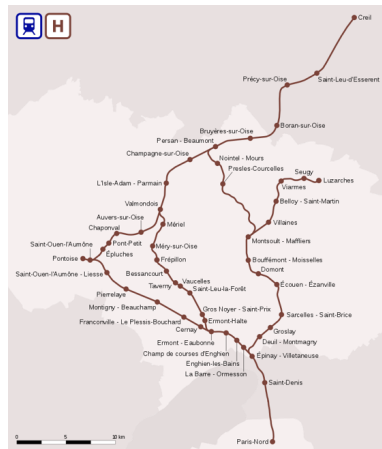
H

Creil

Précy-sur-Oise

Saint-Leu-d'Esserent

Boran-sur-Oise

Bruyères-sur-Oise

Persan - Beaumont

Champagne-sur-Oise

Nointel - Mours

Presles-Courcelles

L'Isle-Adam - Parmain

Seugy

Viarmes

Luzarches

Belloy - Saint-Martin

Valmondois

Villaines

Auvers-sur-Oise

Chaponval

Mériel

Montsoult - Maffliers

Saint-Ouen-l'Aumône

Pont-Petit

Méry-sur-Oise

Bouffémont - Moisselles

Épluches

Frépillon

Domont

Pontoise

Saint-Ouen-l'Aumône - Liesse

Bessancourt

Vaucelles

Écouen - Ézanville

Taverny

Saint-Leu-la-Forêt

Pierrelaye

Montigny - Beauchamp

Gros Noyer - Saint-Prix

Sarcelles - Saint-Brice

Franconville - Le Plessis-Bouchard

Ermont-Halte

Cernay

Groslay

Ermont - Eaubonne

Deuil - Montmagny

Champ de courses d'Enghien

Enghien-les-Bains

Épinay - Villetaneuse

La Barre - Ormesson

Saint-Denis

Paris-Nord

0 5 10 km